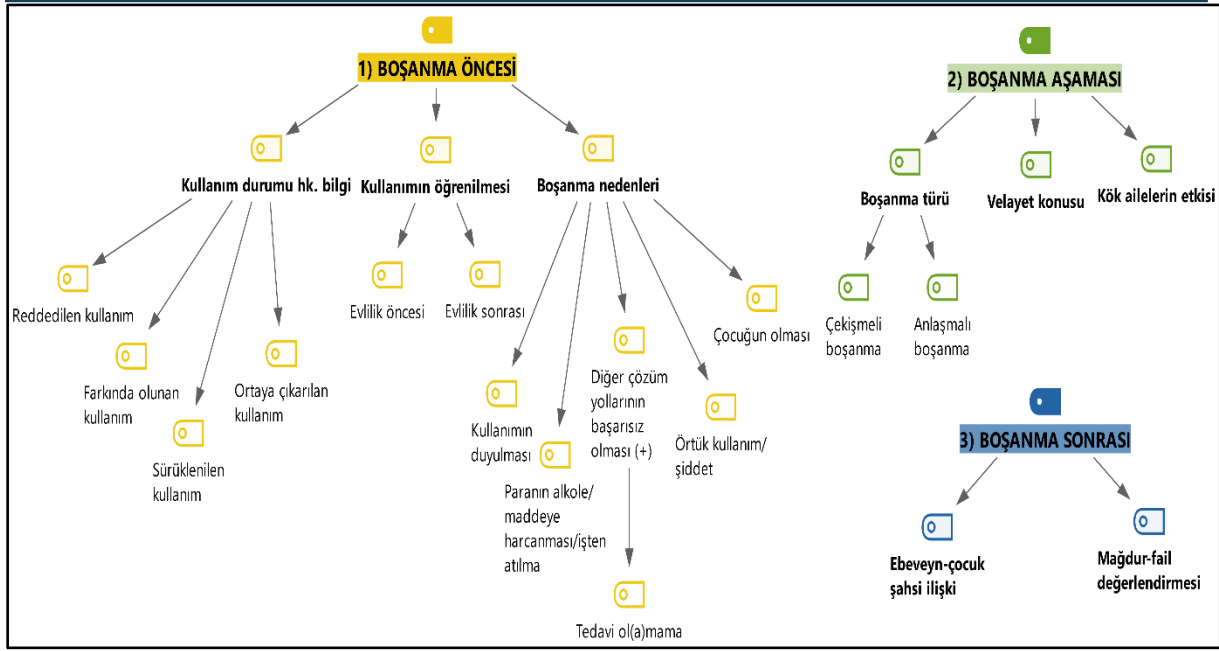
1) BOŞANMA ÖNCESİ

Kullanım durumu hk. bilgi

Reddedilen kullanım

Farkında olunan kullanım

Sürüklenilen kullanım

Ortaya çıkarılan kullanım

Kullanımın öğrenilmesi

Evlilik öncesi

Evlilik sonrası

Boşanma nedenleri

Kullanımın duyulması

Paranın alkole/ maddeye harcanması/işten atılma

Diğer çözüm yollarının başarısız olması (+)

Tedavi ol(a)mama

Örtük kullanım/ şiddet

Çocuğun olması

2) BOŞANMA AŞAMASI

Boşanma türü

Çekişmeli boşanma

Anlaşmalı boşanma

Velayet konusu

Kök ailelerin etkisi

3) BOŞANMA SONRASI

Ebeveyn-çocuk şahsi ilişki

Mağdur-fail değerlendirmesi